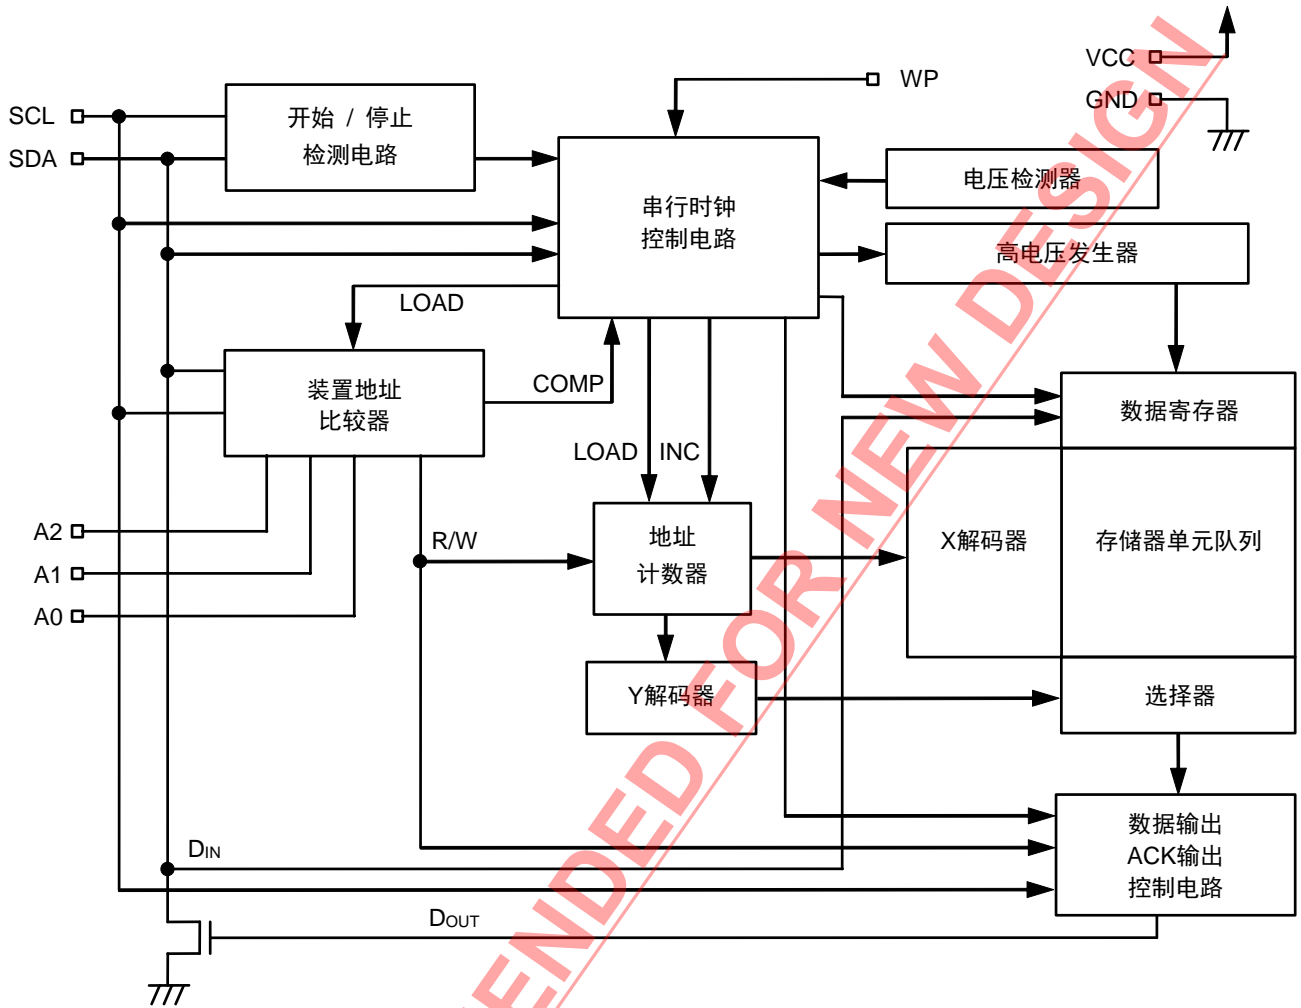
SCL
SDA
开始 / 停止
检测电路
WP
VCC
GND
串行时钟
控制电路
电压检测器
高电压发生器
LOAD
装置地址
比较器
COMP
数据寄存器
LOAD
INC
A2
A1
A0
R/W
地址
计数器
X解码器
存储器单元队列
Y解码器
选择器
数据输出
ACK输出
控制电路
$D_{IN}$
$D_{OUT}$
ENDED FOR NEW DESIGN